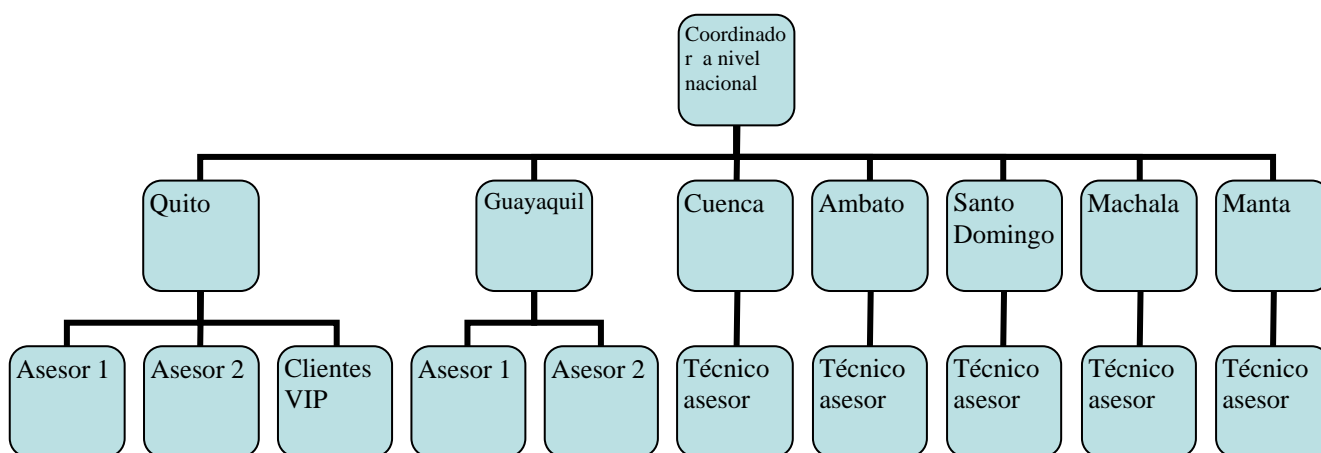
Coordinador a nivel nacional

Quito

Guayaquil

Cuenca

Ambato

Santo Domingo

Machala

Manta

Asesor 1

Asesor 2

Clientes VIP

Asesor 1

Asesor 2

Técnico asesor

Técnico asesor

Técnico asesor

Técnico asesor

Técnico asesor